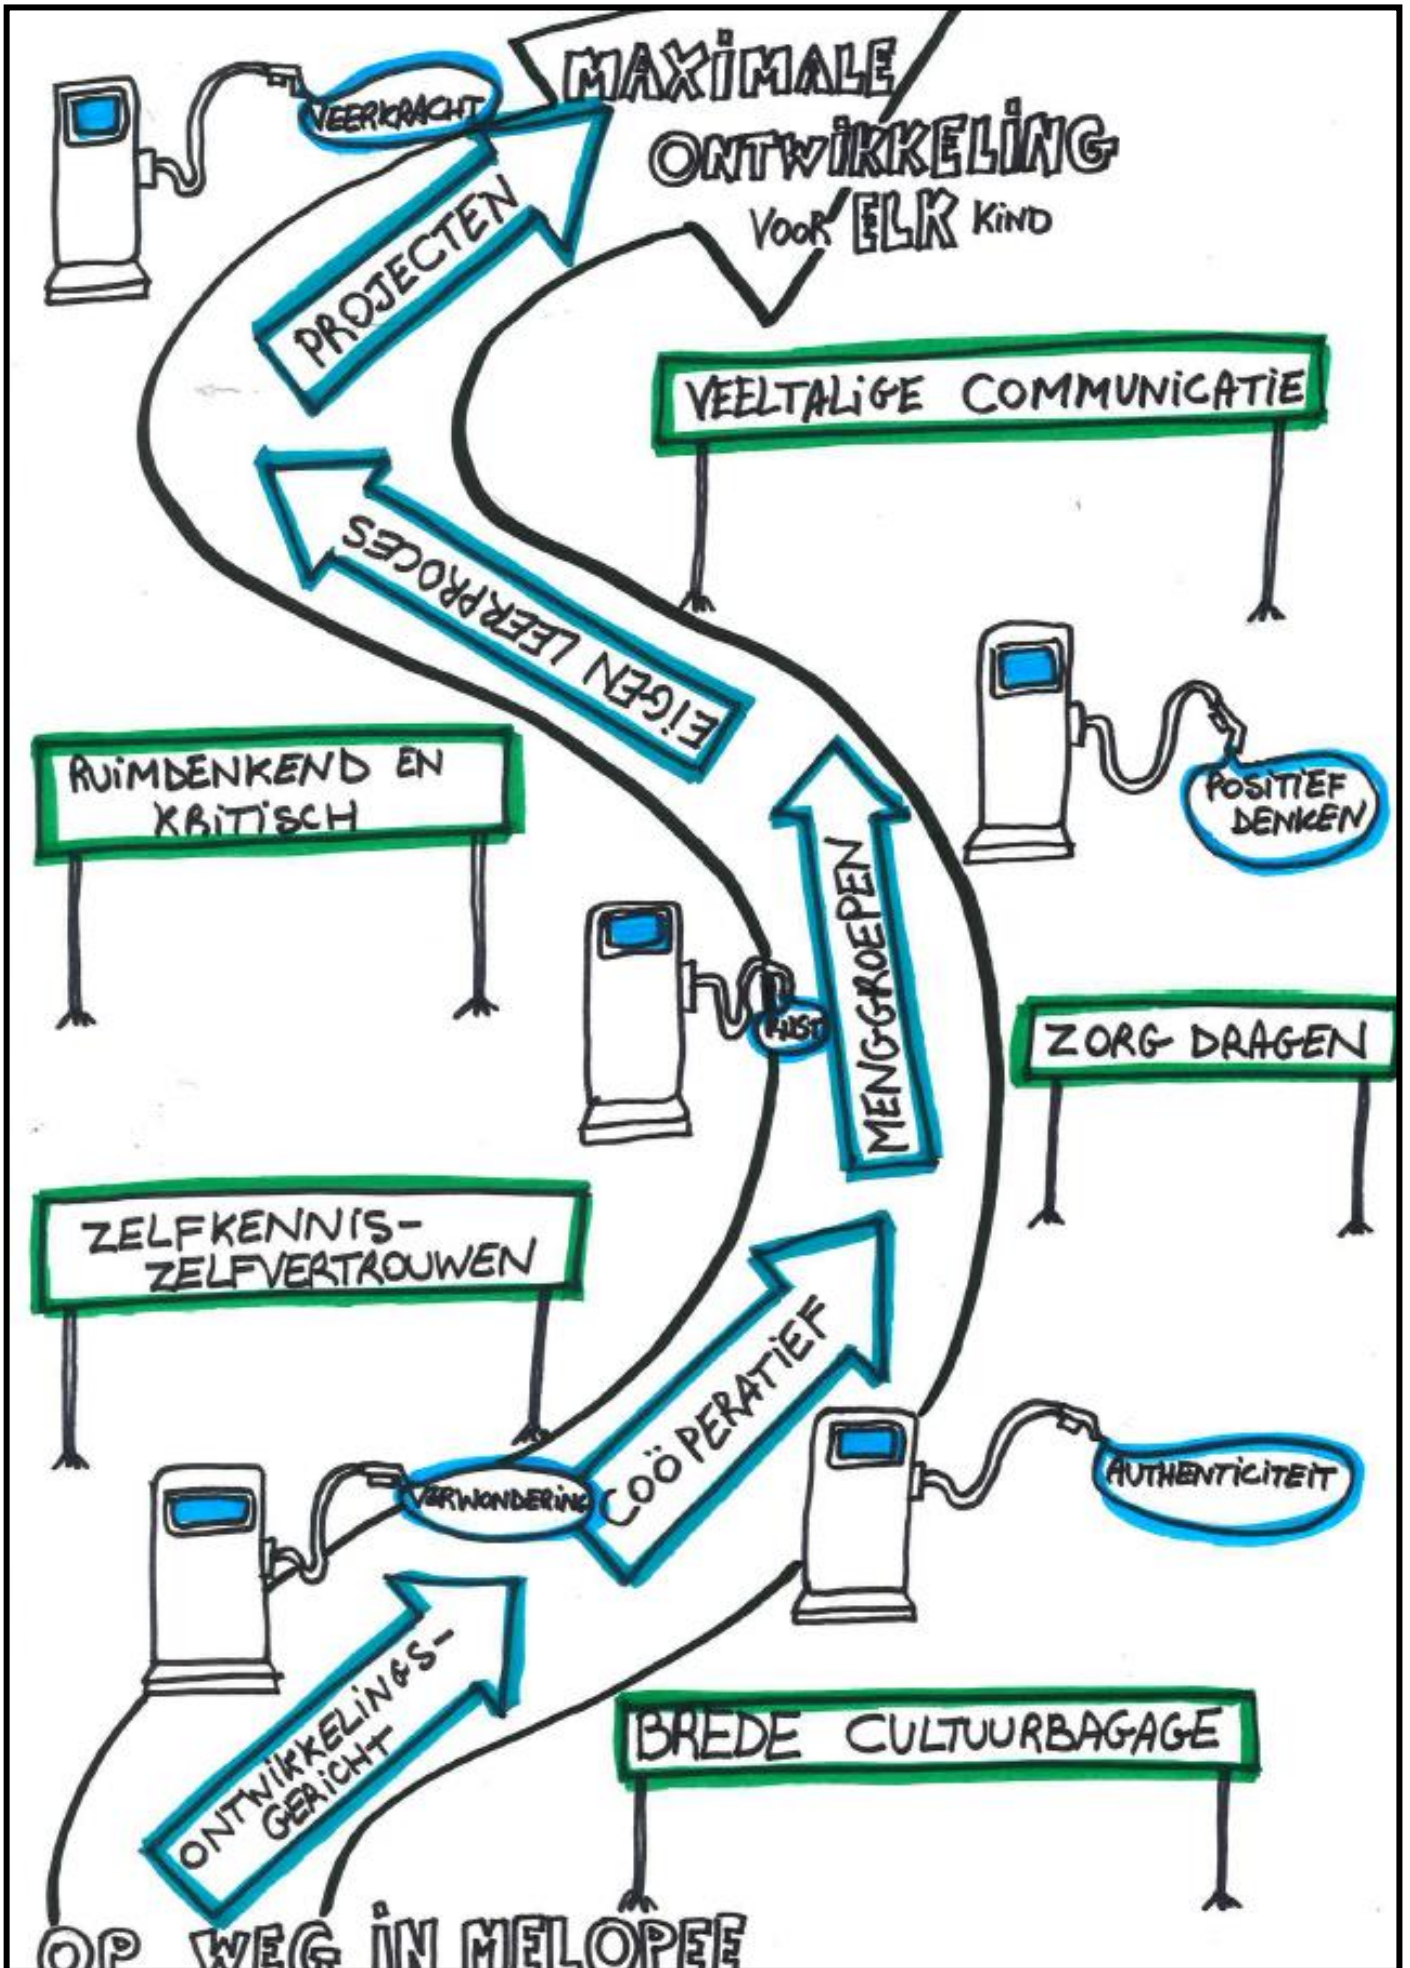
MAXIMALE ONTWIKKELING VOOR ELK KIND

VEERKRACHT

PROJECTEN

VEELTALIGE COMMUNICATIE

EIGEN LEERPROCES

POSITIEF DENKEN

RUIMDENKEND EN KRITISCH

MENGGROEPEN

RUST

ZORG DRAGEN

ZELFKENNIS-ZELFVERTROUWEN

COÖPERATIEF

VERWONDERING

AUTHENTICITEIT

ONTWIKKELINGS-GERICHT

BREDE CULTUURBAGAGE

OP WEG IN MELOPEE